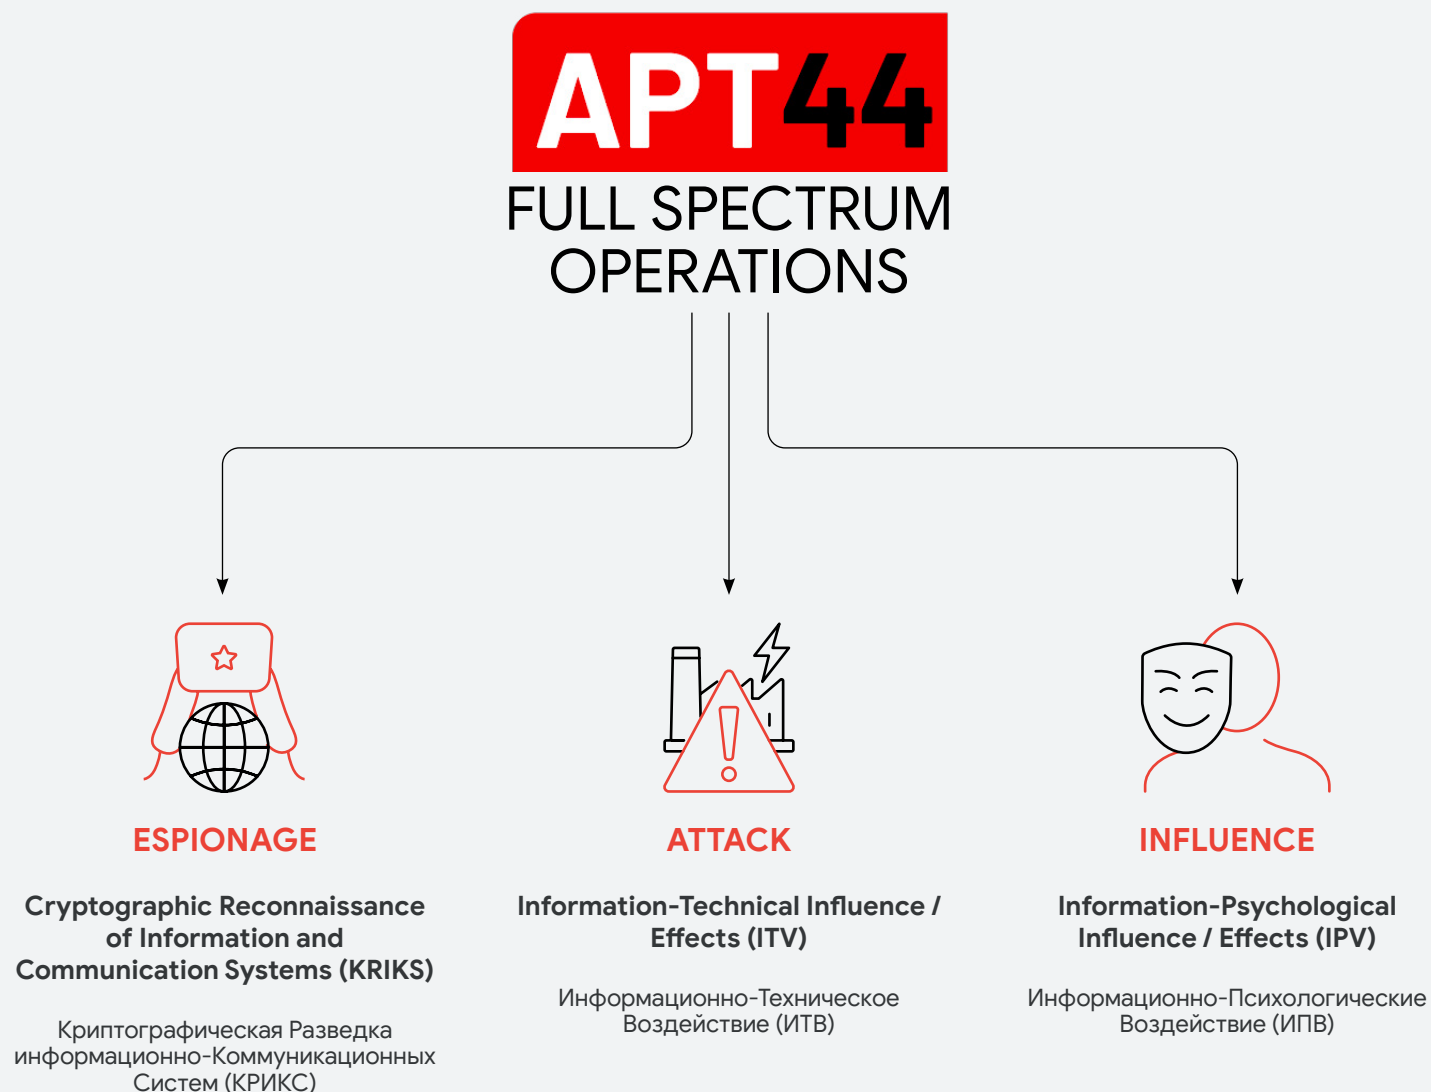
APT44

FULL SPECTRUM OPERATIONS

ESPIONAGE

Cryptographic Reconnaissance of Information and Communication Systems (KRIKS)

Криптографическая Разведка информационно-Коммуникационных Систем (КРИКС)

ATTACK

Information-Technical Influence / Effects (ITV)

Информационно-Техническое Воздействие (ИТВ)

INFLUENCE

Information-Psychological Influence / Effects (IPV)

Информационно-Психологические Воздействие (ИПВ)